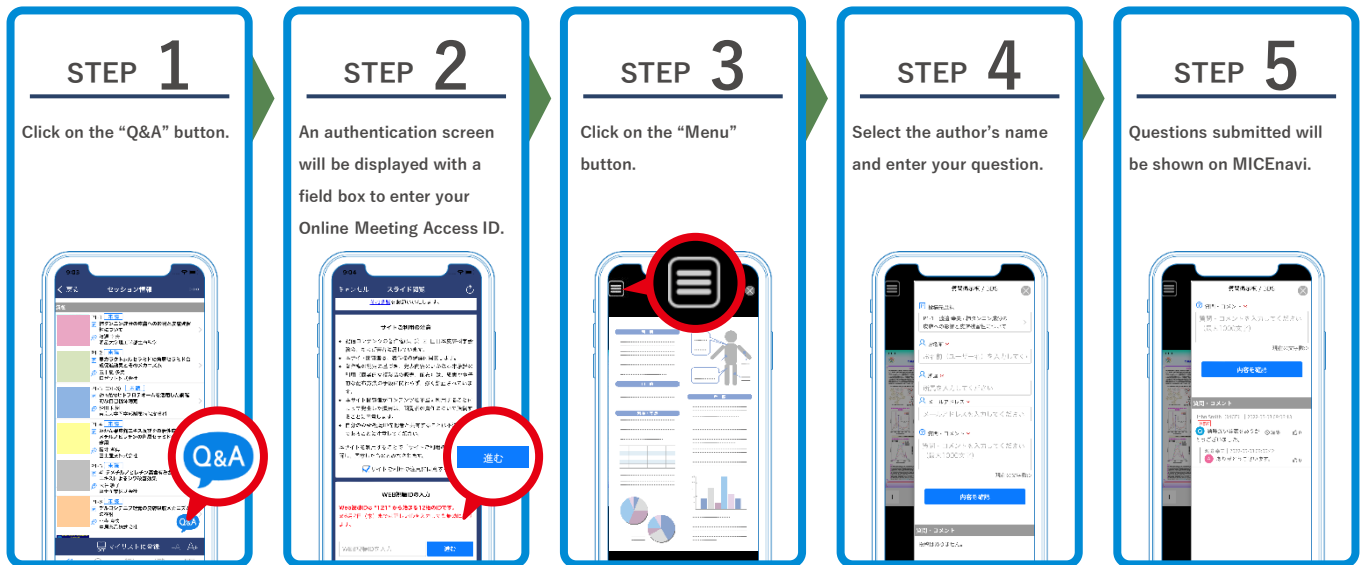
STEP 1

Click on the "Q&A" button.

セッション情報

Q&A

STEP 2

An authentication screen will be displayed with a field box to enter your Online Meeting Access ID.

キャンセル スライド閲覧

進む

STEP 3

Click on the "Menu" button.

STEP 4

Select the author's name and enter your question.

内容を確認

STEP 5

Questions submitted will be shown on MICEnavi.

内容を確認